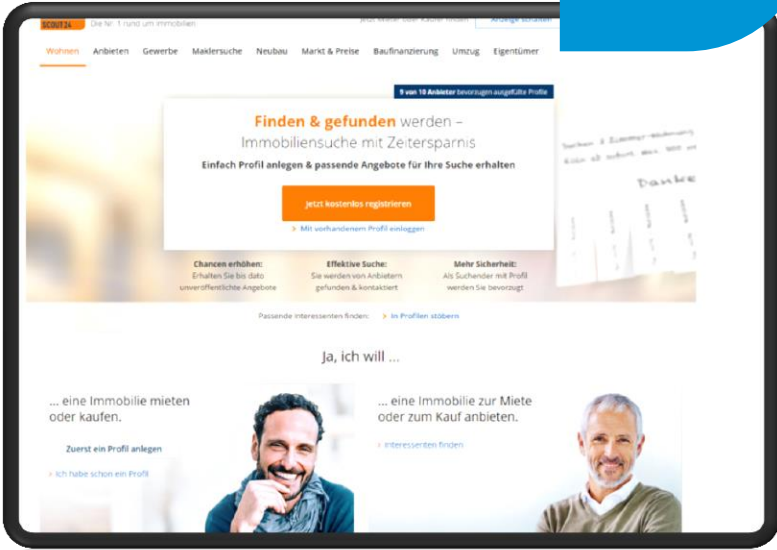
SCOUT24 Die Nr. 1 rund um Immobilien

Jetzt weiter oder Käufer finden Anzeige schalten

Wohnen Anbieten Gewerbe Maklersuche Neubau Markt & Preise Baufinanzierung Umzug Eigentümer

9 von 10 Anbieter bevorzugen ausgefüllte Profile

Finden & gefunden werden – Immobiliensuche mit Zeitersparnis

Einfach Profil anlegen & passende Angebote für Ihre Suche erhalten

Jetzt kostenlos registrieren

> Mit vorhandenem Profil einloggen

Danke

Chancen erhöhen: Erhalten Sie bis dato unveröffentlichte Angebote

Effektive Suche: Sie werden von Anbietern gefunden & kontaktiert

Mehr Sicherheit: Als Suchender mit Profil werden Sie bevorzugt

Passende Interessenten finden: > In Profilen stöbern

Ja, ich will ...

... eine Immobilie mieten oder kaufen.

Zuerst ein Profil anlegen

> Ich habe schon ein Profil

... eine Immobilie zur Miete oder zum Kauf anbieten.

> Interessenten finden